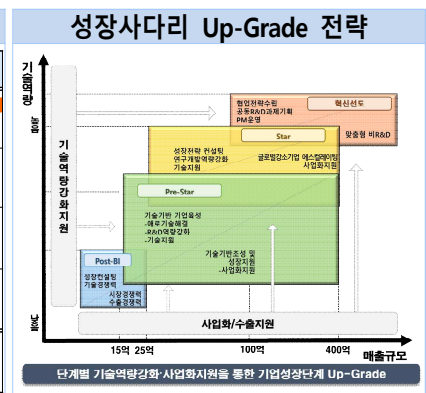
성장사다리 Up-Grade 전략

기술역량

높음

기술역량강화지원

낮음

협업전략수립
공동R&D과제기획
PM운영

혁신선도

맞춤형 비R&D

성장전략 컨설팅
연구개발역량강화
기술지원

Star

글로벌강소기업 에스컬레이팅
사업화지원

Pre-Star

기술기반 기업육성
-애로기술해결
-R&D역량강화
-기술지원

Post-BI

창업컨설팅
기술경쟁력

시장경쟁력
수출경쟁력

기술기반조성 및
성장지원
-사업화지원

사업화/수출지원

15억 25억 100억 400억 매출규모

단계별 기술역량강화·사업화지원을 통한 기업성장단계 Up-Grade